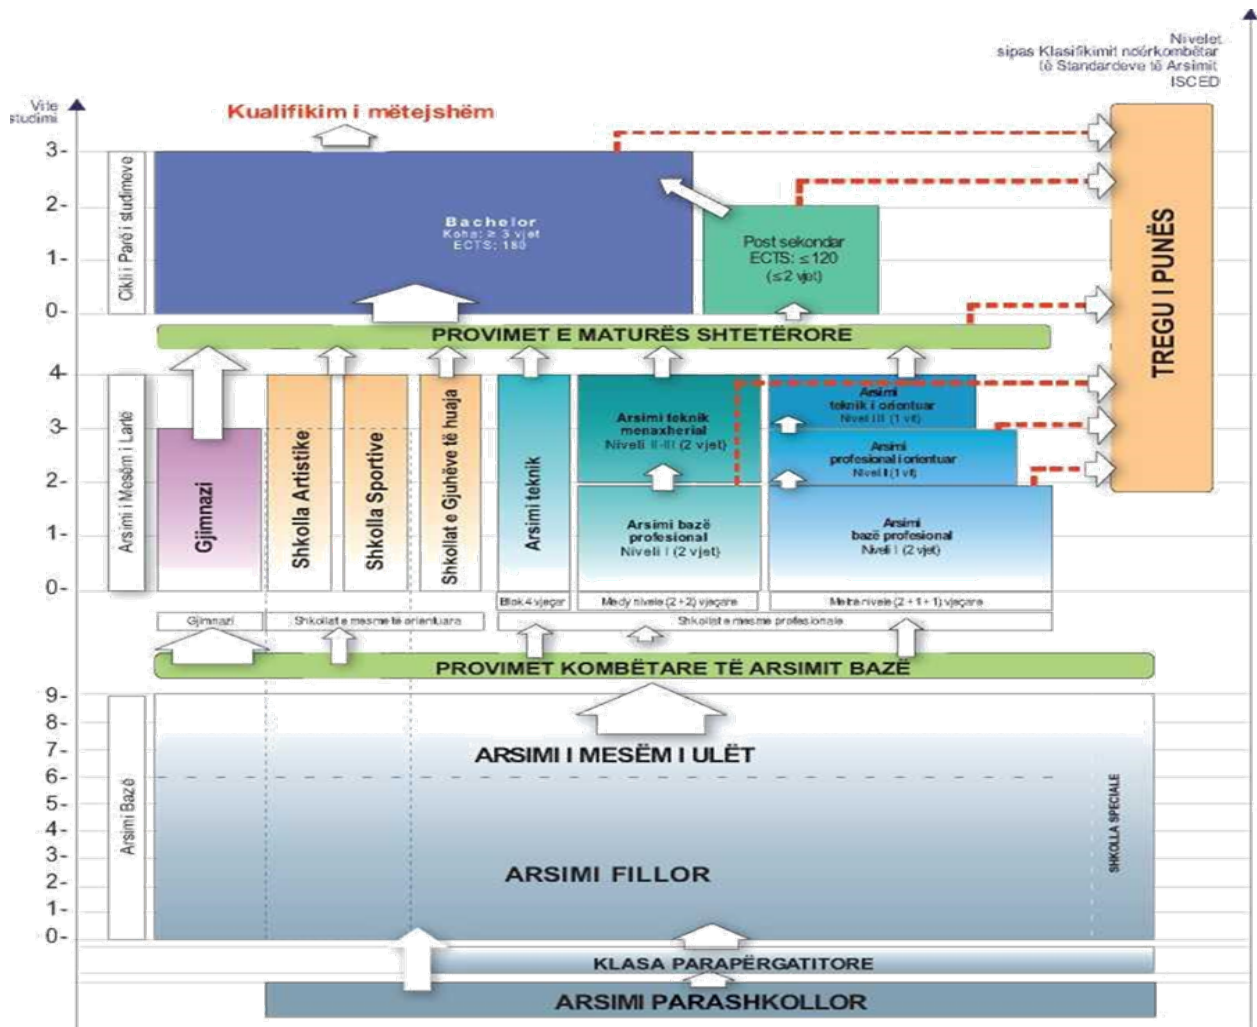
Nivelet sipas Klasifikimit ndërkombëtar të Standardeve të Arsimit ISCED

Vite studimi

Kualifikim i mëtejshëm

3-
2-
1-
0-

Cikli i Parë i studimeve

Bachelor
Koha: ≥ 3 vjet
ECTS: 180

Post sekondar
ECTS: ≤120
(≤2 vjet)

TREGU I PUNËS

PROVIMET E MATURËS SHTETËRORE

4-
3-
2-
1-
0-

Arsimi i Mesëm i Lartë

Gjimnazi

Shkolla Artistike

Shkolla Sportive

Shkollat e Gjuhëve të huaja

Arsimi teknik

Arsimi teknik menaxherial
Niveli II-III (2 vjet)

Arsimi teknik i orientuar
Nivel III (1 vit)

Arsimi profesional i orientuar
Nivel II (1 vit)

Arsimi bazë profesional
Niveli I (2 vjet)

Arsimi bazë profesional
Niveli I (2 vjet)

Blok 4 vjeçar

Me dy nivele (2+2) vjeçare

Me tre nivele (2+1+1) vjeçare

Gjimnazi

Shkollat e mesme të orientuara

Shkollat e mesme profesionale

PROVIMET KOMBËTARE TË ARSIMIT BAZË

9-
8-
7-
6-
5-
4-
3-
2-
1-
0-

Arsimi Bazë

ARSIMI I MESËM I ULËT

ARSIMI FILLOR

SHKOLLA SPECIALE

KLASA PARAPËRGATITORE

ARSIMI PARASHKOLLOR